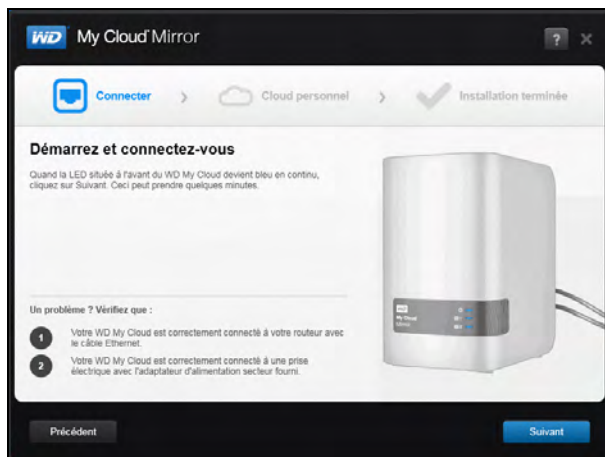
WD My Cloud Mirror

?

Connecter › Cloud personnel › Installation terminée

Démarrez et connectez-vous

Quand la LED située à l'avant du WD My Cloud devient bleu en continu, cliquez sur Suivant. Ceci peut prendre quelques minutes.

Un problème ? Vérifiez que :

1 Votre WD My Cloud est correctement connecté à votre routeur avec le câble Ethernet.

2 Votre WD My Cloud est correctement connecté à une prise électrique avec l'adaptateur d'alimentation secteur fourni.

Précédent

Suivant